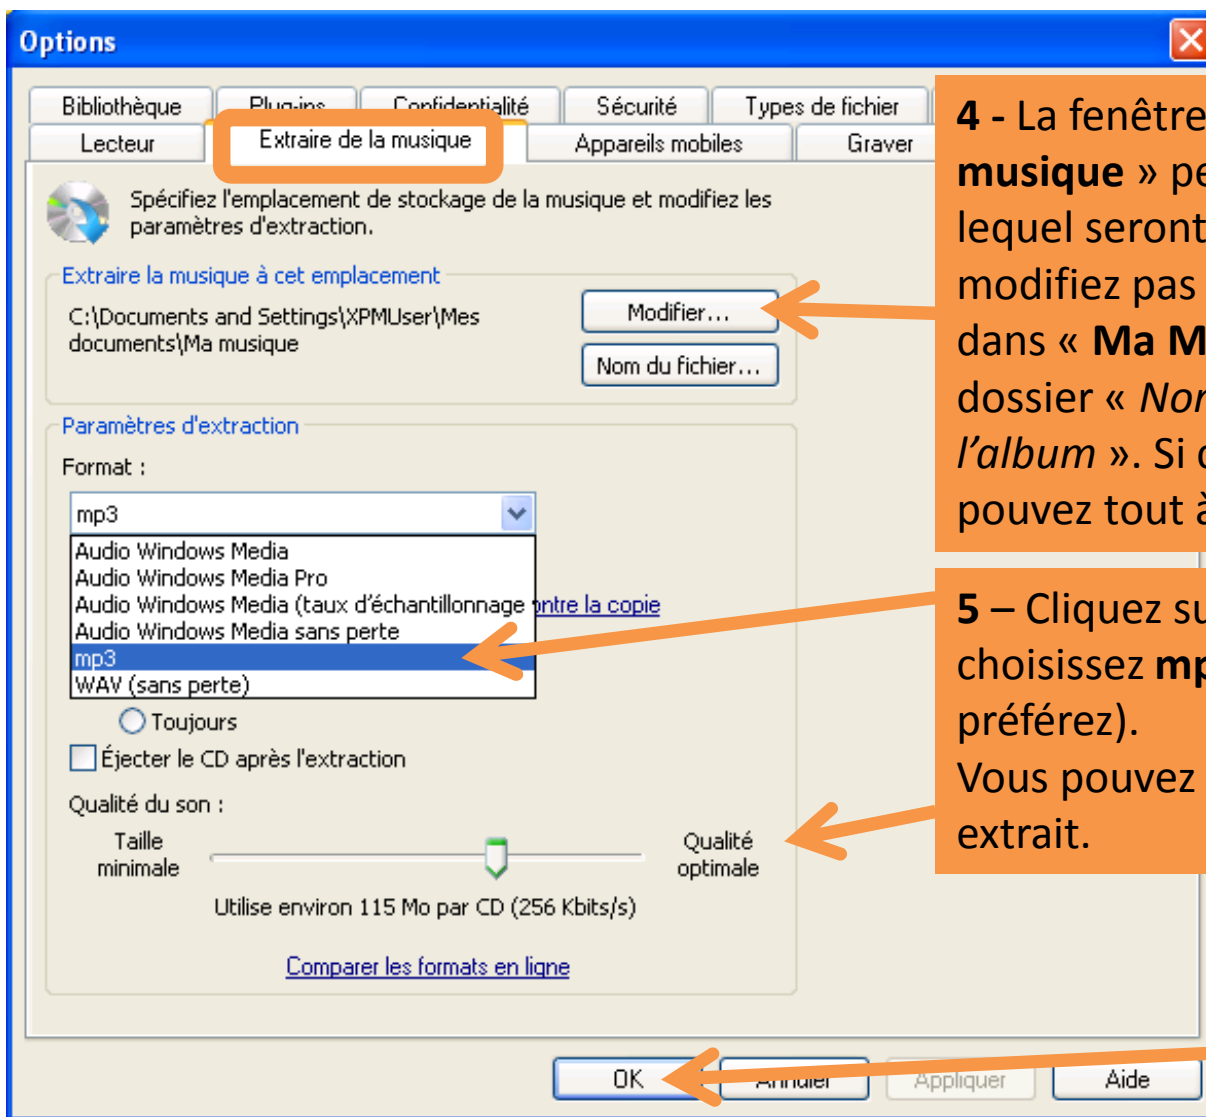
Options

Bibliothèque
Plug-ins
Confidentialité
Sécurité
Types de fichier
Lecteur
Extraire de la musique
Appareils mobiles
Graver

Spécifiez l'emplacement de stockage de la musique et modifiez les paramètres d'extraction.

Extraire la musique à cet emplacement
C:\Documents and Settings\XPMUser\Mes documents\Ma musique
Modifier...
Nom du fichier...

Paramètres d'extraction
Format :
mp3
Audio Windows Media
Audio Windows Media Pro
Audio Windows Media (taux d'échantillonnage
Audio Windows Media sans perte
mp3
WAV (sans perte)
ntre la copie
Toujours
Éjecter le CD après l'extraction
Qualité du son :
Taille minimale
Qualité optimale
Utilise environ 115 Mo par CD (256 Kbits/s)
Comparer les formats en ligne

OK
Annuler
Appliquer
Aide

4 - La fenêtre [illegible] musique » pe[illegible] lequel seront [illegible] modifiez pas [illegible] dans « Ma M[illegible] dossier « Nor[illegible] l'album ». Si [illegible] pouvez tout à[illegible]

5 – Cliquez su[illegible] choisissez mp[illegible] préférez).
Vous pouvez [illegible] extrait.